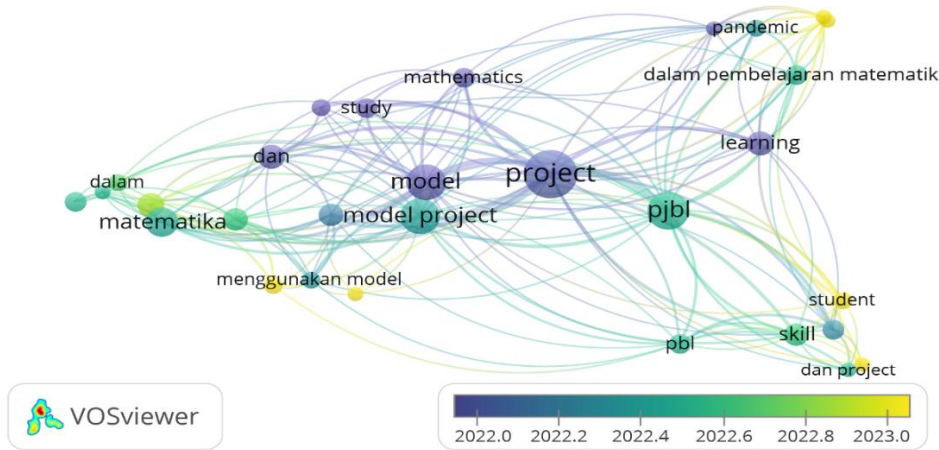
pandemic
mathematics
dalam pembelajaran matematik
study
learning
dan
project
model
dalam
pjbl
model project
matematika
menggunakan model
student
skill
pbl
dan project
VOSviewer
2022.0 2022.2 2022.4 2022.6 2022.8 2023.0